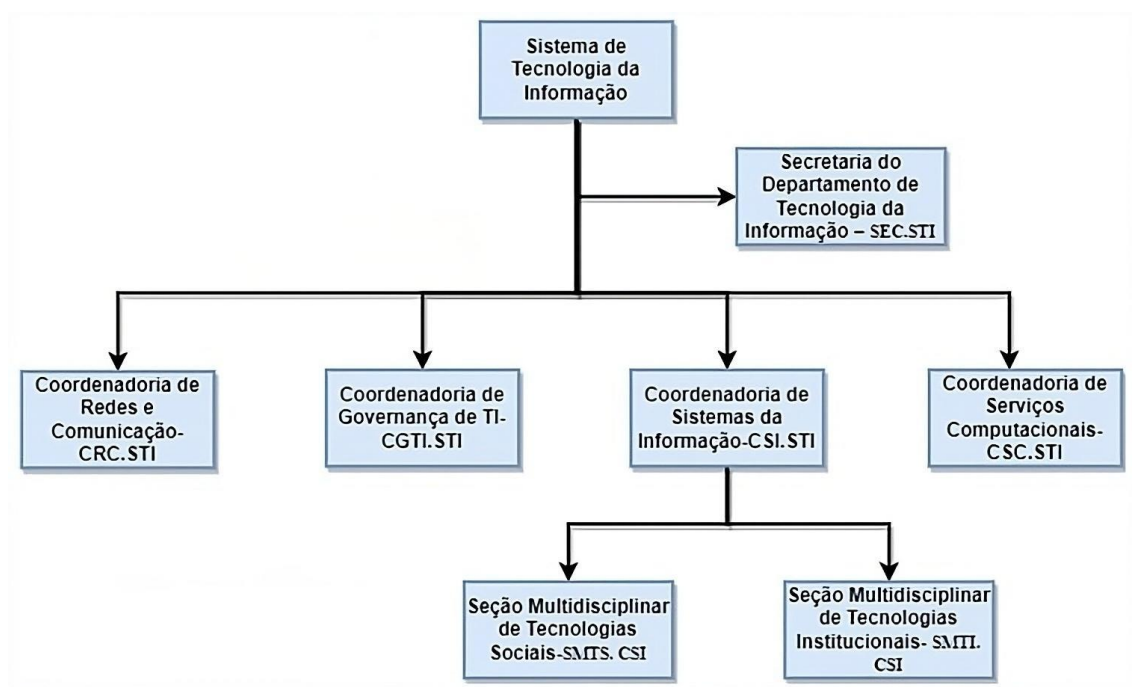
Sistema de Tecnologia da Informação

Secretaria do Departamento de Tecnologia da Informação – SEC.STI

Coordenadoria de Redes e Comunicação-CRC.STI

Coordenadoria de Governança de TI-CGTI.STI

Coordenadoria de Sistemas da Informação-CSI.STI

Coordenadoria de Serviços Computacionais-CSC.STI

Seção Multidisciplinar de Tecnologias Sociais-SMTS. CSI

Seção Multidisciplinar de Tecnologias Institucionais- SMTI. CSI